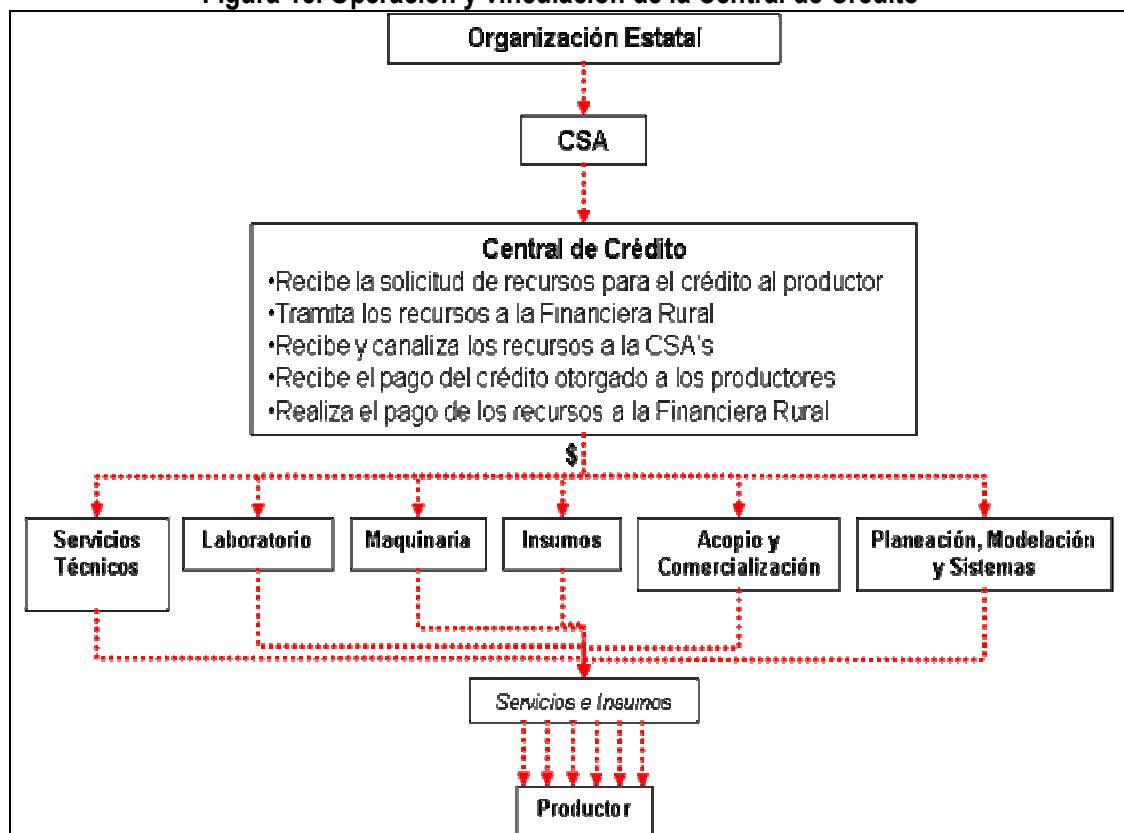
Figura 10. Operación y vinculación de la Central de Crédito

Organización Estatal

CSA

Central de Crédito
•Recibe la solicitud de recursos para el crédito al productor
•Tramita los recursos a la Financiera Rural
•Recibe y canaliza los recursos a la CSA's
•Recibe el pago del crédito otorgado a los productores
•Realiza el pago de los recursos a la Financiera Rural

$

Servicios Técnicos

Laboratorio

Maquinaria

Insumos

Acopio y Comercialización

Planeación, Modelación y Sistemas

Servicios e Insumos

Productor